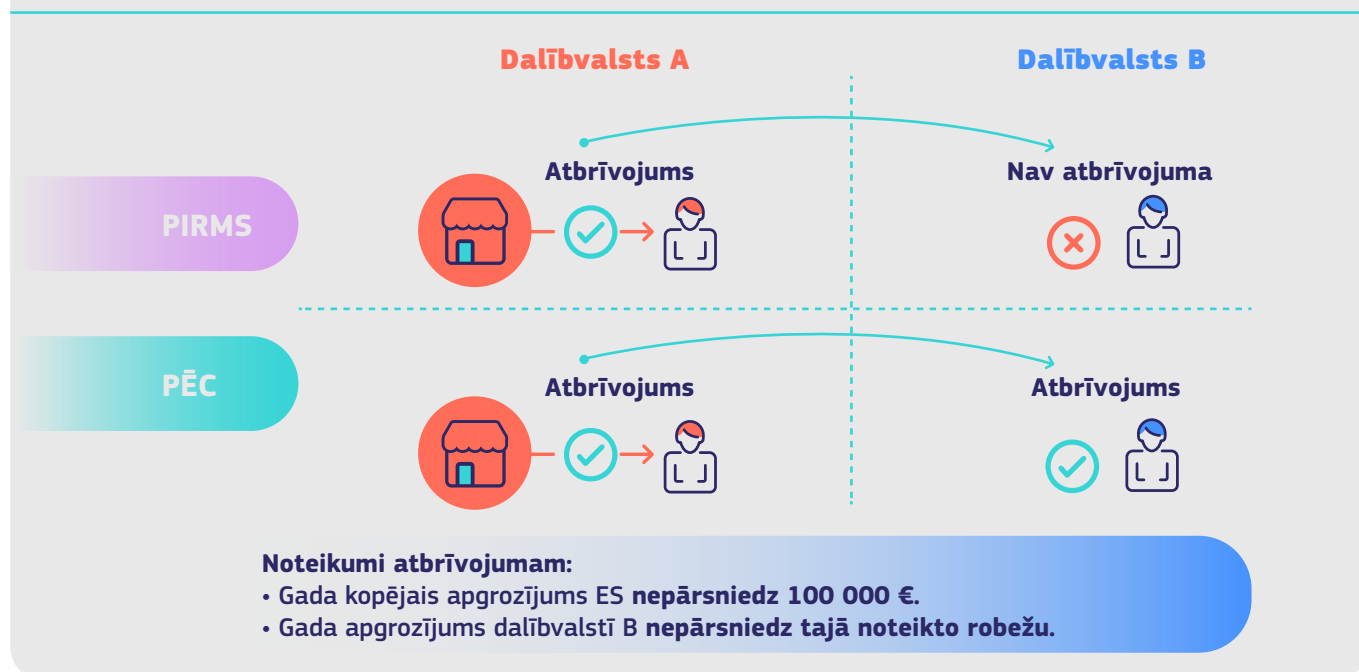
Dalībvalsts A

Dalībvalsts B

PIRMS

Atbrīvojums

Nav atbrīvojuma

PĒC

Atbrīvojums

Atbrīvojums

Noteikumi atbrīvojumam:
• Gada kopējais apgrozījums ES nepārsniedz 100 000 €.
• Gada apgrozījums dalībvalstī B nepārsniedz tajā noteikto robežu.